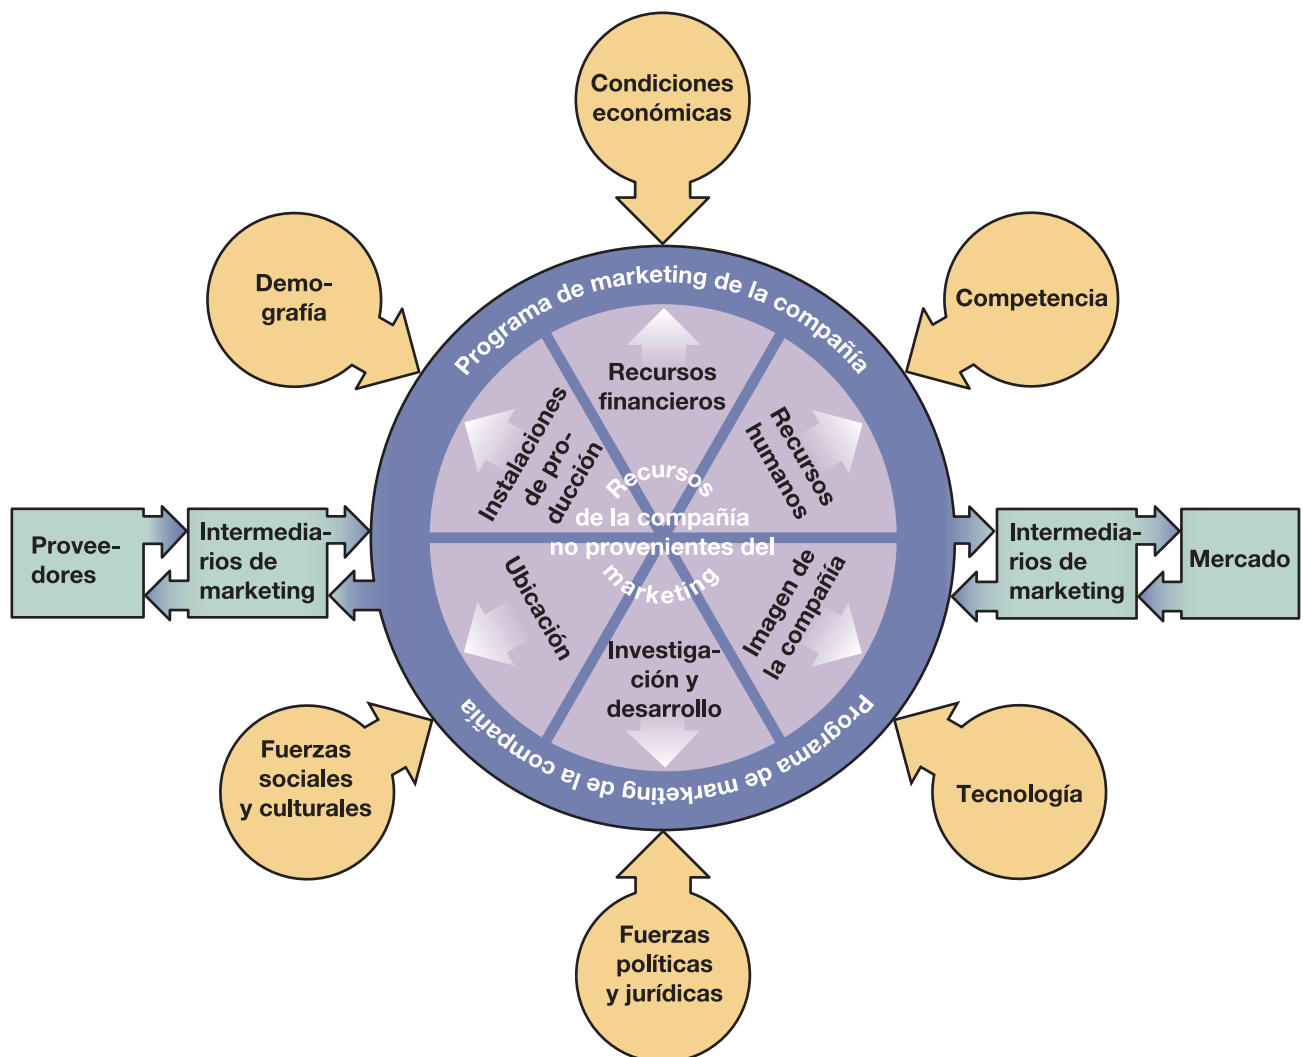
Condiciones económicas

Demografía

Competencia

Programa de marketing de la compañía

Recursos financieros

Instalaciones de producción

Recursos humanos

Recursos de la compañía no provenientes del marketing

Ubicación

Investigación y desarrollo

Imagen de la compañía

Programa de marketing de la compañía

Proveedores

Intermediarios de marketing

Intermediarios de marketing

Mercado

Fuerzas sociales y culturales

Tecnología

Fuerzas políticas y jurídicas